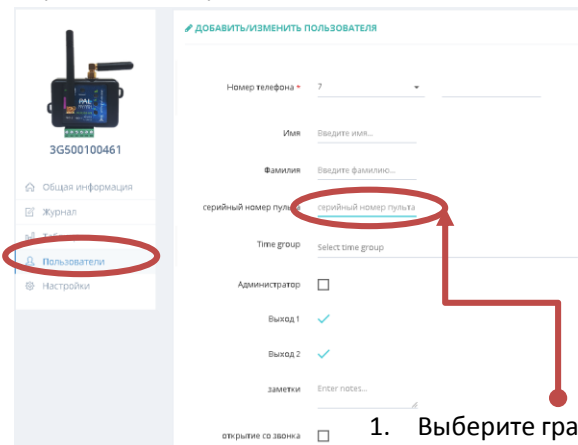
3G500100461

Общая информация
Журнал
Табл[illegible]
Пользователи
Настройки

ДОБАВИТЬ/ИЗМЕНИТЬ ПОЛЬЗОВАТЕЛЯ

Номер телефона * 7

Имя Введите имя...

Фамилия Введите фамилию...

серийный номер пульта серийный номер пульта

Time group Select time group

Администратор

Выход 1

Выход 2

заметки Enter notes...

открытие со звонка

1. Выберите гра